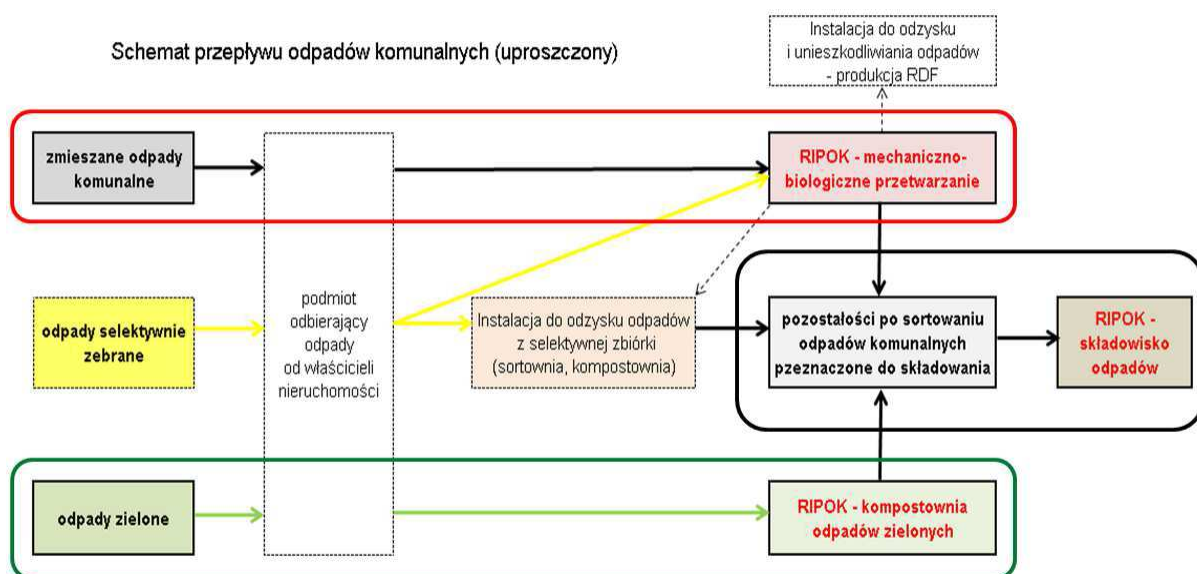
Schemat przepływu odpadów komunalnych (uproszczony)

Instalacja do odzysku i unieszkodliwiania odpadów - produkcja RDF

zmieszane odpady komunalne

RIPOK - mechaniczno-biologiczne przetwarzanie

odpady selektywnie zebrane

podmiot odbierający odpady od właścicieli nieruchomości

Instalacja do odzysku odpadów z selektywnej zbiórki (sortownia, kompostownia)

pozostałości po sortowaniu odpadów komunalnych pzeznaczone do składowania

RIPOK - składowisko odpadów

odpady zielone

RIPOK - kompostownia odpadów zielonych